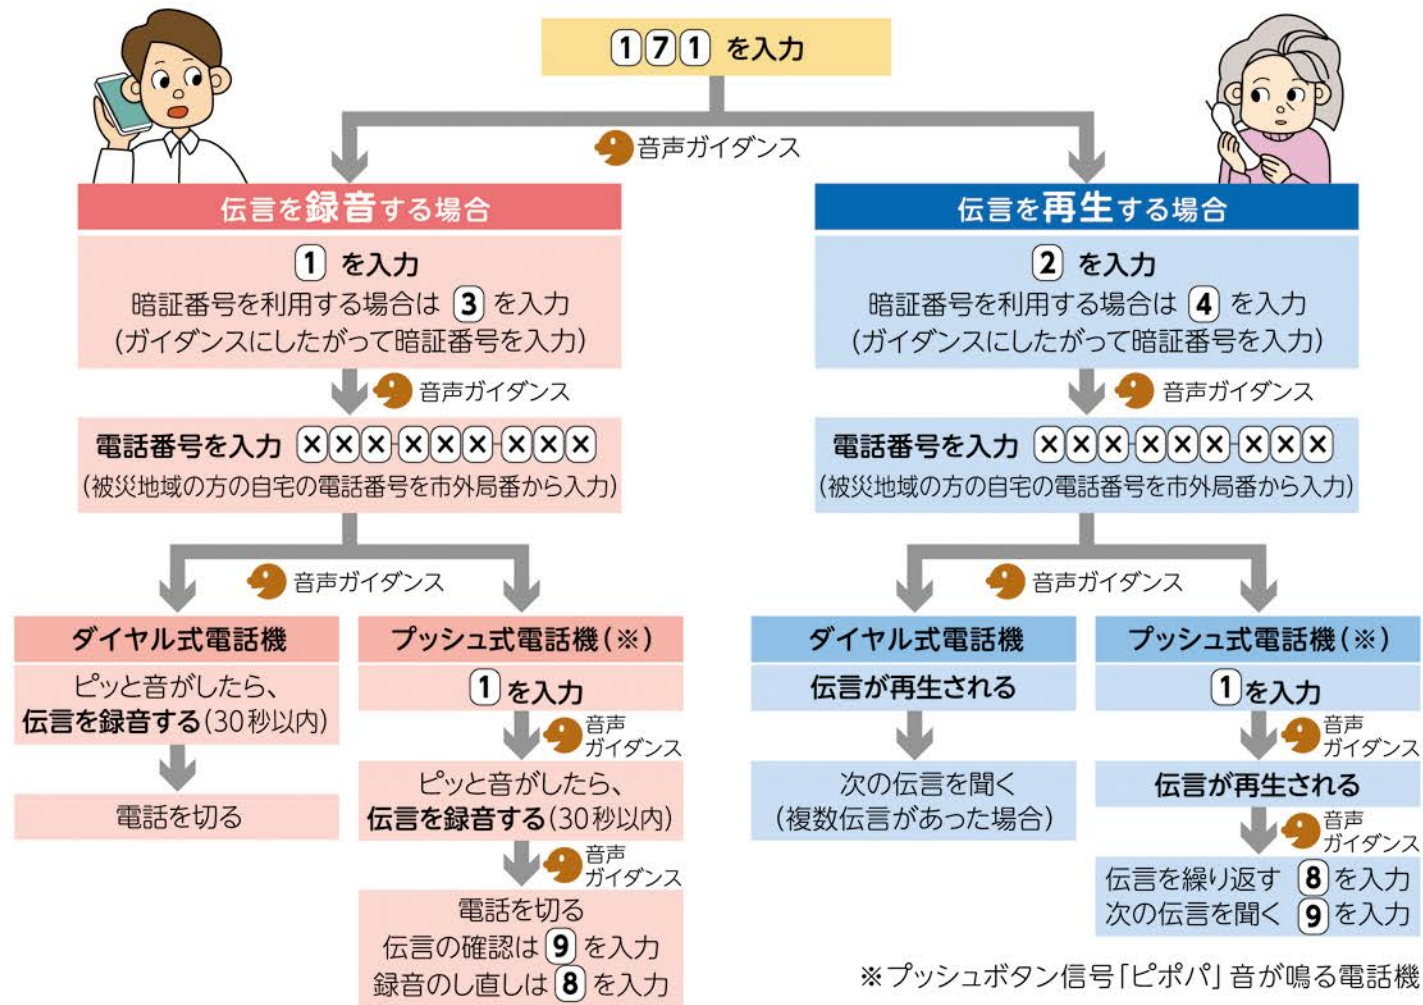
171 を入力

音声ガイダンス

伝言を録音する場合

1 を入力
暗証番号を利用する場合は 3 を入力
(ガイダンスにしたがって暗証番号を入力)

音声ガイダンス

電話番号を入力 ×××-×××-×××
(被災地域の方の自宅の電話番号を市外局番から入力)

音声ガイダンス

ダイヤル式電話機

ピッと音がしたら、
伝言を録音する(30秒以内)

電話を切る

プッシュ式電話機(※)

1 を入力

音声ガイダンス

ピッと音がしたら、
伝言を録音する(30秒以内)

音声ガイダンス

電話を切る
伝言の確認は 9 を入力
録音のし直しは 8 を入力

伝言を再生する場合

2 を入力
暗証番号を利用する場合は 4 を入力
(ガイダンスにしたがって暗証番号を入力)

音声ガイダンス

電話番号を入力 ×××-×××-×××
(被災地域の方の自宅の電話番号を市外局番から入力)

音声ガイダンス

ダイヤル式電話機

伝言が再生される

次の伝言を聞く
(複数伝言があった場合)

プッシュ式電話機(※)

1 を入力

音声ガイダンス

伝言が再生される

音声ガイダンス

伝言を繰り返す 8 を入力
次の伝言を聞く 9 を入力

※プッシュボタン信号「ピポパ」音が鳴る電話機